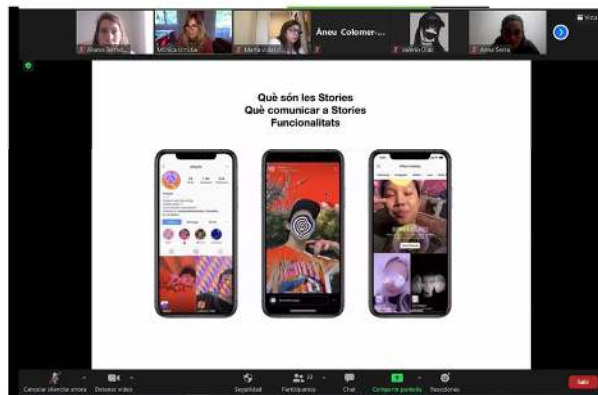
Alana Serra... Mònica Urroba Marta Vidal... Àneu Colomer-... Valeria Díaz Anna Serra Vista

Què són les Stories
Què comunicar a Stories
Funcionalitats

Cancelar silenciar ahora Detener video Seguridad Participantes 12 Chat Compartir pantalla Reacciones Salir